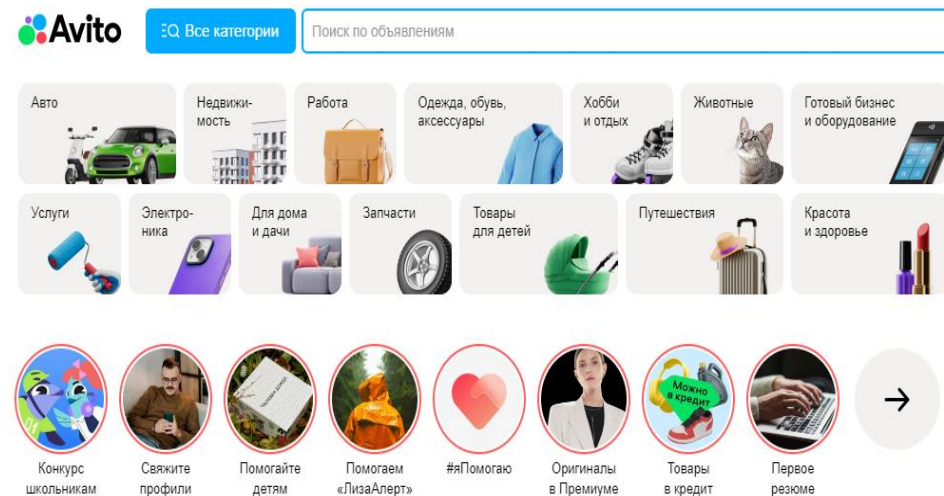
Avito

Все категории

Поиск по объявлениям

Авто

Недвижимость

Работа

Одежда, обувь, аксессуары

Хобби и отдых

Животные

Готовый бизнес и оборудование

Услуги

Электроника

Для дома и дачи

Запчасти

Товары для детей

Путешествия

Красота и здоровье

Можно в кредит

Конкурс школьникам

Свяжите профили

Помогайте детям

Помогаем «ЛизаАлерт»

#яПомогаю

Оригиналы в Премиуме

Товары в кредит

Первое резюме